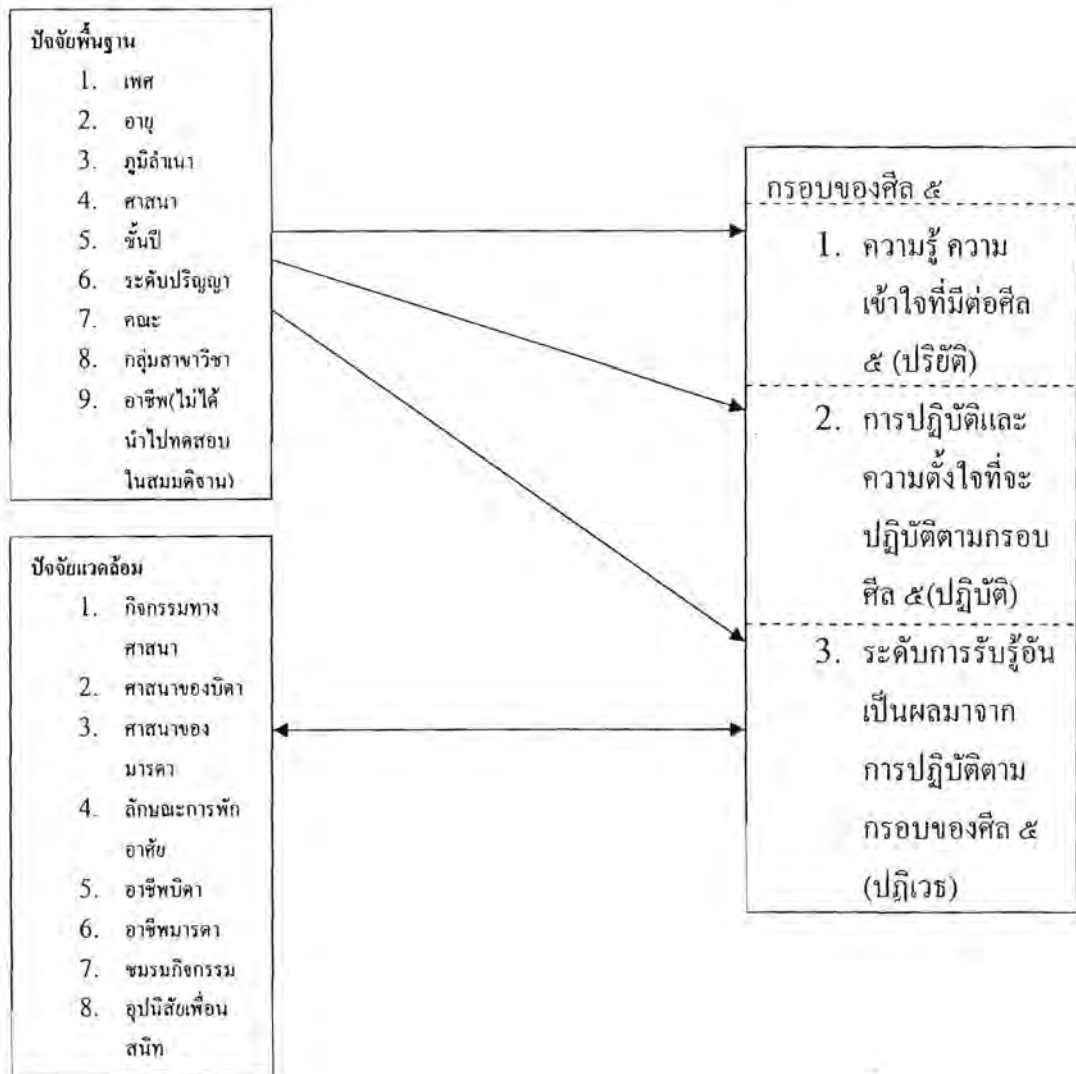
ปัจจัยพื้นฐาน
1. เพศ
2. อายุ
3. ภูมิลำเนา
4. ศาสนา
5. ชั้นปี
6. ระดับปริญญา
7. คณะ
8. กลุ่มสาขาวิชา
9. อาชีพ(ไม่ได้นำไปทดสอบในสมมติฐาน)

ปัจจัยแวดล้อม
1. กิจกรรมทางศาสนา
2. ศาสนาของบิดา
3. ศาสนาของมารดา
4. ลักษณะการพักอาศัย
5. อาชีพบิดา
6. อาชีพมารดา
7. ชมรมกิจกรรม
8. อุปนิสัยเพื่อนสนิท

กรอบของศีล ๕
1. ความรู้ ความเข้าใจที่มีต่อศีล ๕ (ปริยัติ)
2. การปฏิบัติและความตั้งใจที่จะปฏิบัติตามกรอบศีล ๕(ปฏิบัติ)
3. ระดับการรับรู้อันเป็นผลมาจากการปฏิบัติตามกรอบของศีล ๕ (ปฏิเวธ)